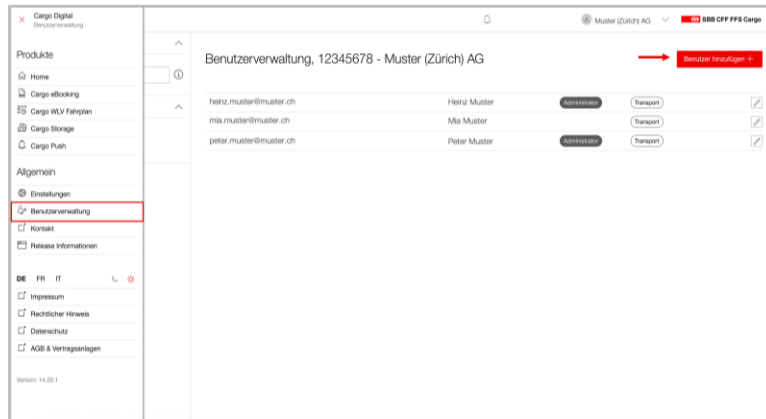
Cargo Digital
Benutzerverwaltung

Produkte

Home

Cargo eBooking

Cargo WLV Fahrplan

Cargo Storage

Cargo Push

Allgemein

Einstellungen

Benutzerverwaltung

Kontakt

Release Informationen

DE FR IT

Impressum

Rechtlicher Hinweis

Datenschutz

AGB & Vertragsanlagen

Version: 14.25.1

Muster (Zürich) AG

SBB CFF FFS Cargo

Benutzerverwaltung, 12345678 - Muster (Zürich) AG

Benutzer hinzufügen +

| | | | |
|---|---|---|---|
| heinz.muster@muster.ch | Heinz Muster | Administrator | Transport |
| mia.muster@muster.ch | Mia Muster | | Transport |
| peter.muster@muster.ch | Peter Muster | Administrator | Transport |